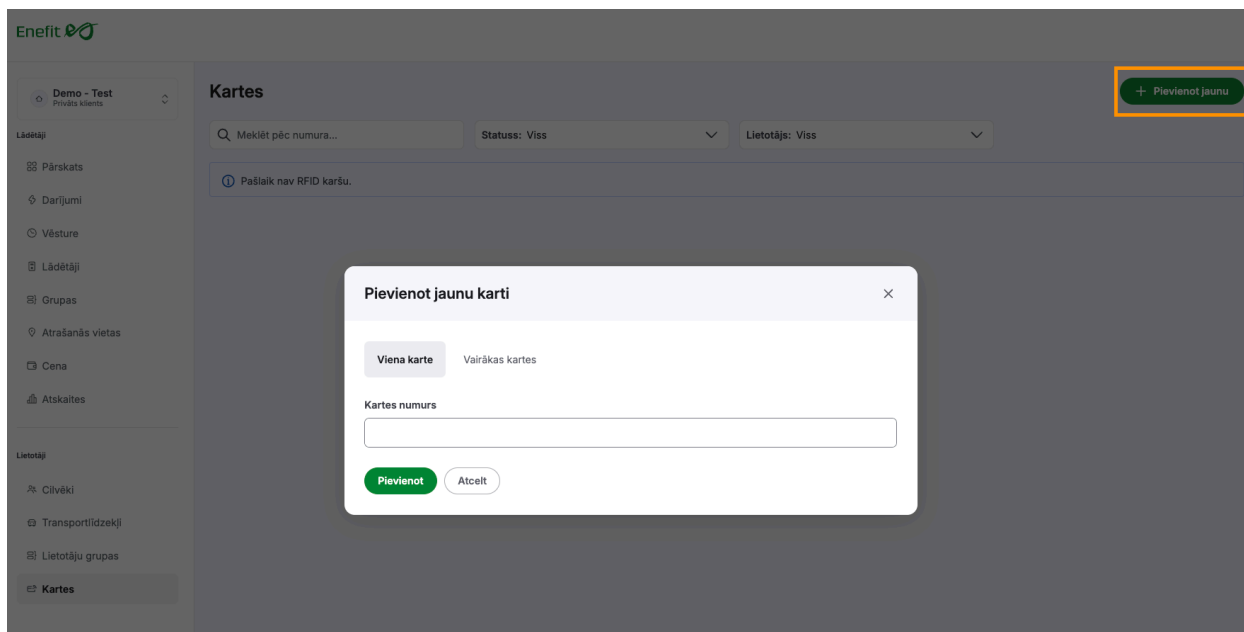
Enefit

Demo - Test
Privāts klients

Lādētāji

Pārskats

Darījumi

Vēsture

Lādētāji

Grupas

Atrašanās vietas

Cena

Atskaites

Lietotāji

Cilvēki

Transportlīdzekļi

Lietotāju grupas

Kartes

Kartes

+ Pievienot jaunu

Meklēt pēc numura...

Statuss: Viss

Lietotājs: Viss

Pašlaik nav RFID karšu.

Pievienot jaunu karti

×

Viena karte

Vairākas kartes

Kartes numurs

Pievienot

Atcelt